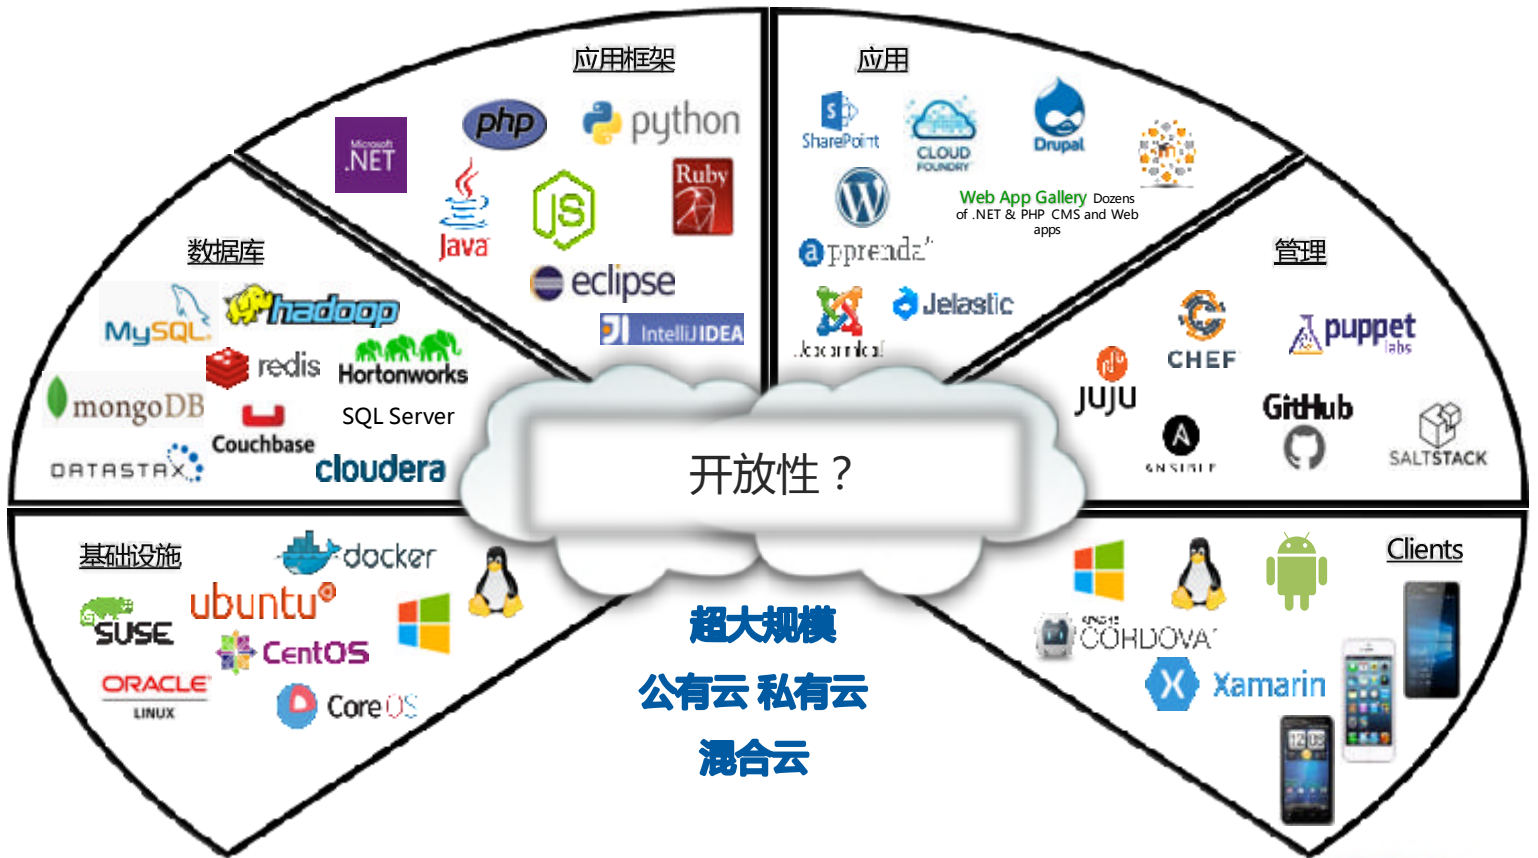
应用框架

Microsoft .NET
php
python
Java
JS
Ruby
eclipse
IntelliJ IDEA

应用

SharePoint
CLOUD FOUNDRY
Drupal
Web App Gallery Dozens of .NET & PHP CMS and Web apps
apprenda
Jelastic
Joomla!

数据库

MySQL
hadoop
redis
Hortonworks
mongoDB
SQL Server
Couchbase
DATASTAX
cloudera

管理

CHEF
puppet labs
JUJU
GitHub
ANSIBLE
SALTSTACK

开放性？

基础设施

docker
SUSE
ubuntu
CentOS
ORACLE LINUX
CoreOS

超大规模

公有云 私有云

混合云

Clients

CORDOVA
Xamarin
12 08